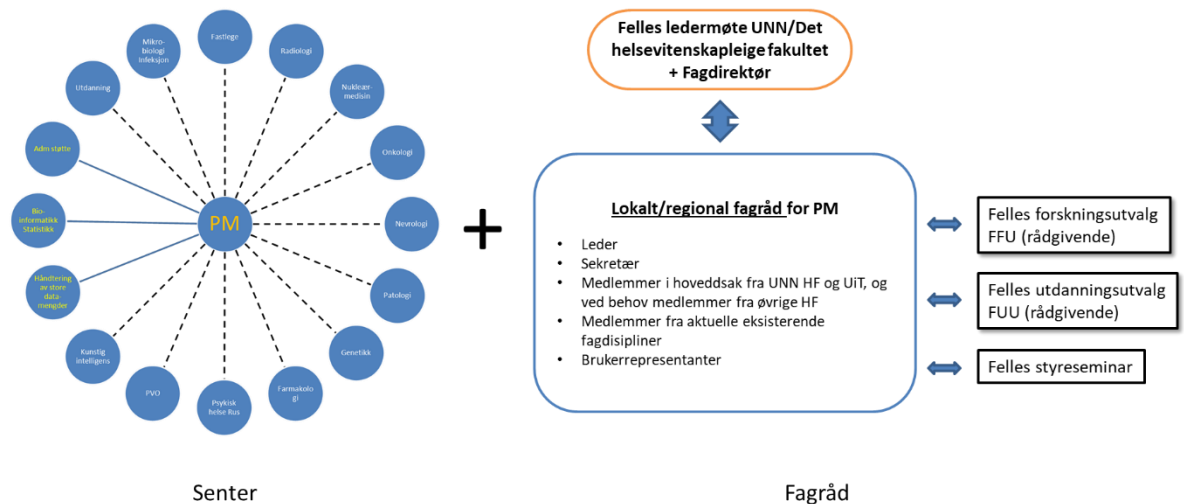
Fastlege

Radiologi

Nukleær-medisin

Onkologi

Nevrologi

Patologi

Genetikk

Farmakologi

Psykisk helse Rus

PVO

Kunstig intelligens

Håndtering av store data-mengder

Bio-informatikk Statistikk

Adm støtte

Utdanning

Mikro-biologi Infeksjon

PM

+

Senter

Felles ledermøte UNN/Det helsevitenskapleige fakultet + Fagdirektør

Lokalt/regional fagråd for PM

- Leder
- Sekretær
- Medlemmer i hoveddsak fra UNN HF og UiT, og ved behov medlemmer fra øvrige HF
- Medlemmer fra aktuelle eksisterende fagdisipliner
- Brukerrepresentanter

Felles forskningsutvalg FFU (rådgivende)

Felles utdanningsutvalg FUU (rådgivende)

Felles styreseminar

Fagråd